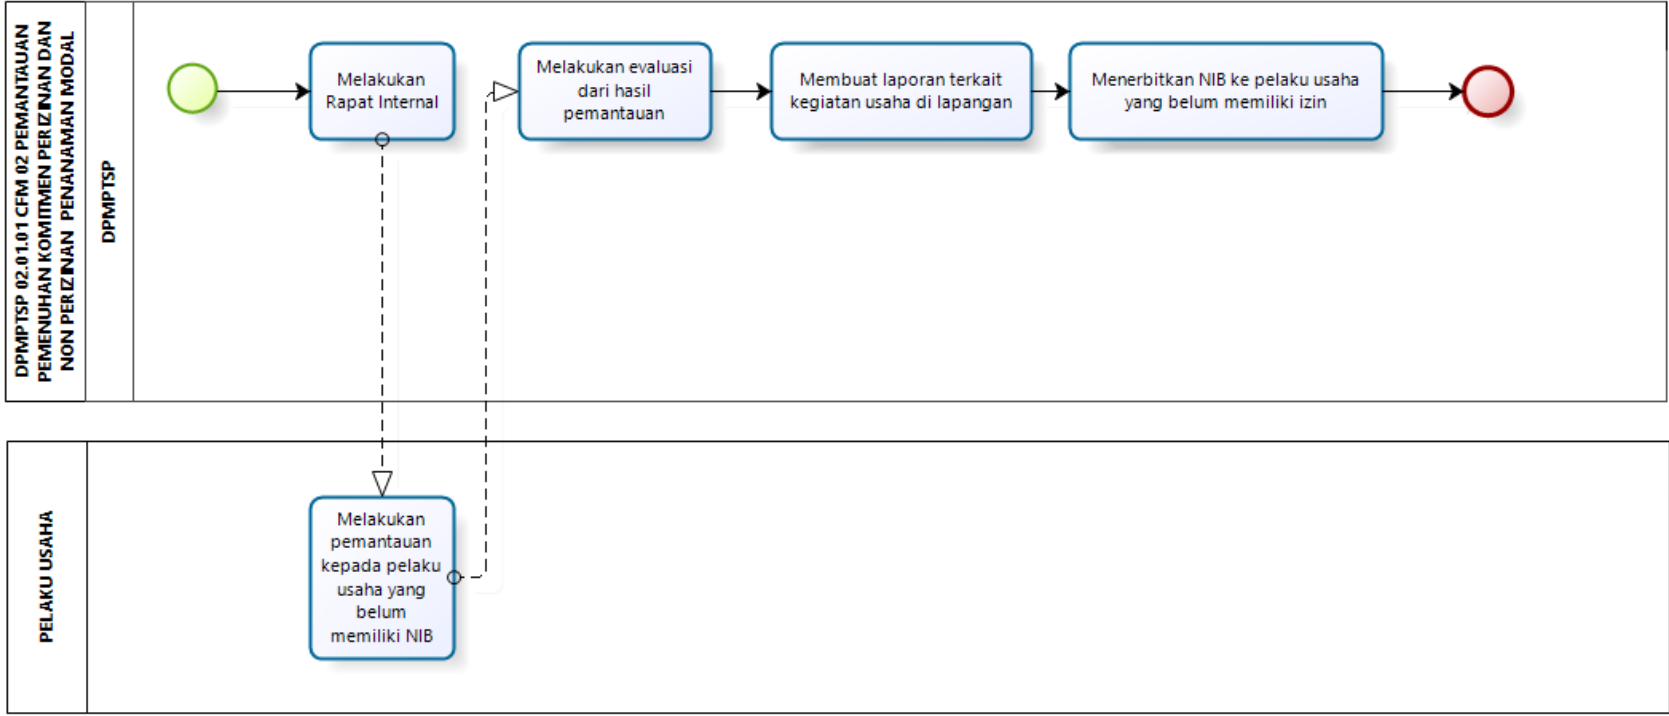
DPMPTSP 02.01.01 CFM 02 PEMANTAUAN PEMENUHAN KOMITMEN PERIZINAN DAN NON PERIZINAN PENANAMAN MODAL

DPMPTSP

Melakukan Rapat Internal

Melakukan evaluasi dari hasil pemantauan

Membuat laporan terkait kegiatan usaha di lapangan

Menerbitkan NIB ke pelaku usaha yang belum memiliki izin

PELAKU USAHA

Melakukan pemantauan kepada pelaku usaha yang belum memiliki NIB